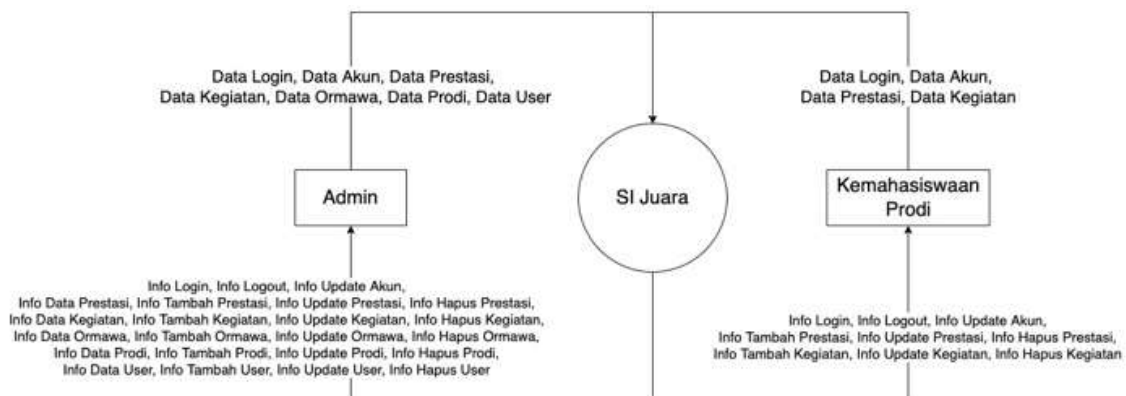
Data Login, Data Akun, Data Prestasi, Data Kegiatan, Data Ormawa, Data Prodi, Data User

Data Login, Data Akun, Data Prestasi, Data Kegiatan

Admin

SI Juara

Kemahasiswaan Prodi

Info Login, Info Logout, Info Update Akun, Info Data Prestasi, Info Tambah Prestasi, Info Update Prestasi, Info Hapus Prestasi, Info Data Kegiatan, Info Tambah Kegiatan, Info Update Kegiatan, Info Hapus Kegiatan, Info Data Ormawa, Info Tambah Ormawa, Info Update Ormawa, Info Hapus Ormawa, Info Data Prodi, Info Tambah Prodi, Info Update Prodi, Info Hapus Prodi, Info Data User, Info Tambah User, Info Update User, Info Hapus User

Info Login, Info Logout, Info Update Akun, Info Tambah Prestasi, Info Update Prestasi, Info Hapus Prestasi, Info Tambah Kegiatan, Info Update Kegiatan, Info Hapus Kegiatan